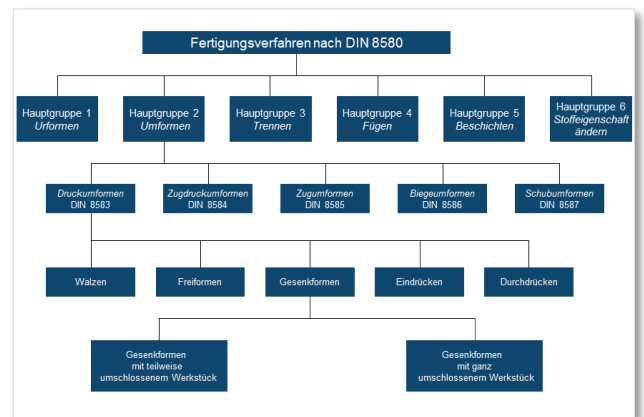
Fertigungsverfahren nach DIN 8580

Hauptgruppe 1
Urformen

Hauptgruppe 2
Umformen

Hauptgruppe 3
Trennen

Hauptgruppe 4
Fügen

Hauptgruppe 5
Beschichten

Hauptgruppe 6
Stoffeigenschaft ändern

Druckumformen
DIN 8583

Zugdruckumformen
DIN 8584

Zugumformen
DIN 8585

Biegeumformen
DIN 8586

Schubumformen
DIN 8587

Walzen

Freiformen

Gesenkformen

Eindrücken

Durchdrücken

Gesenkformen
mit teilweise
umschlossenem Werkstück

Gesenkformen
mit ganz
umschlossenem Werkstück